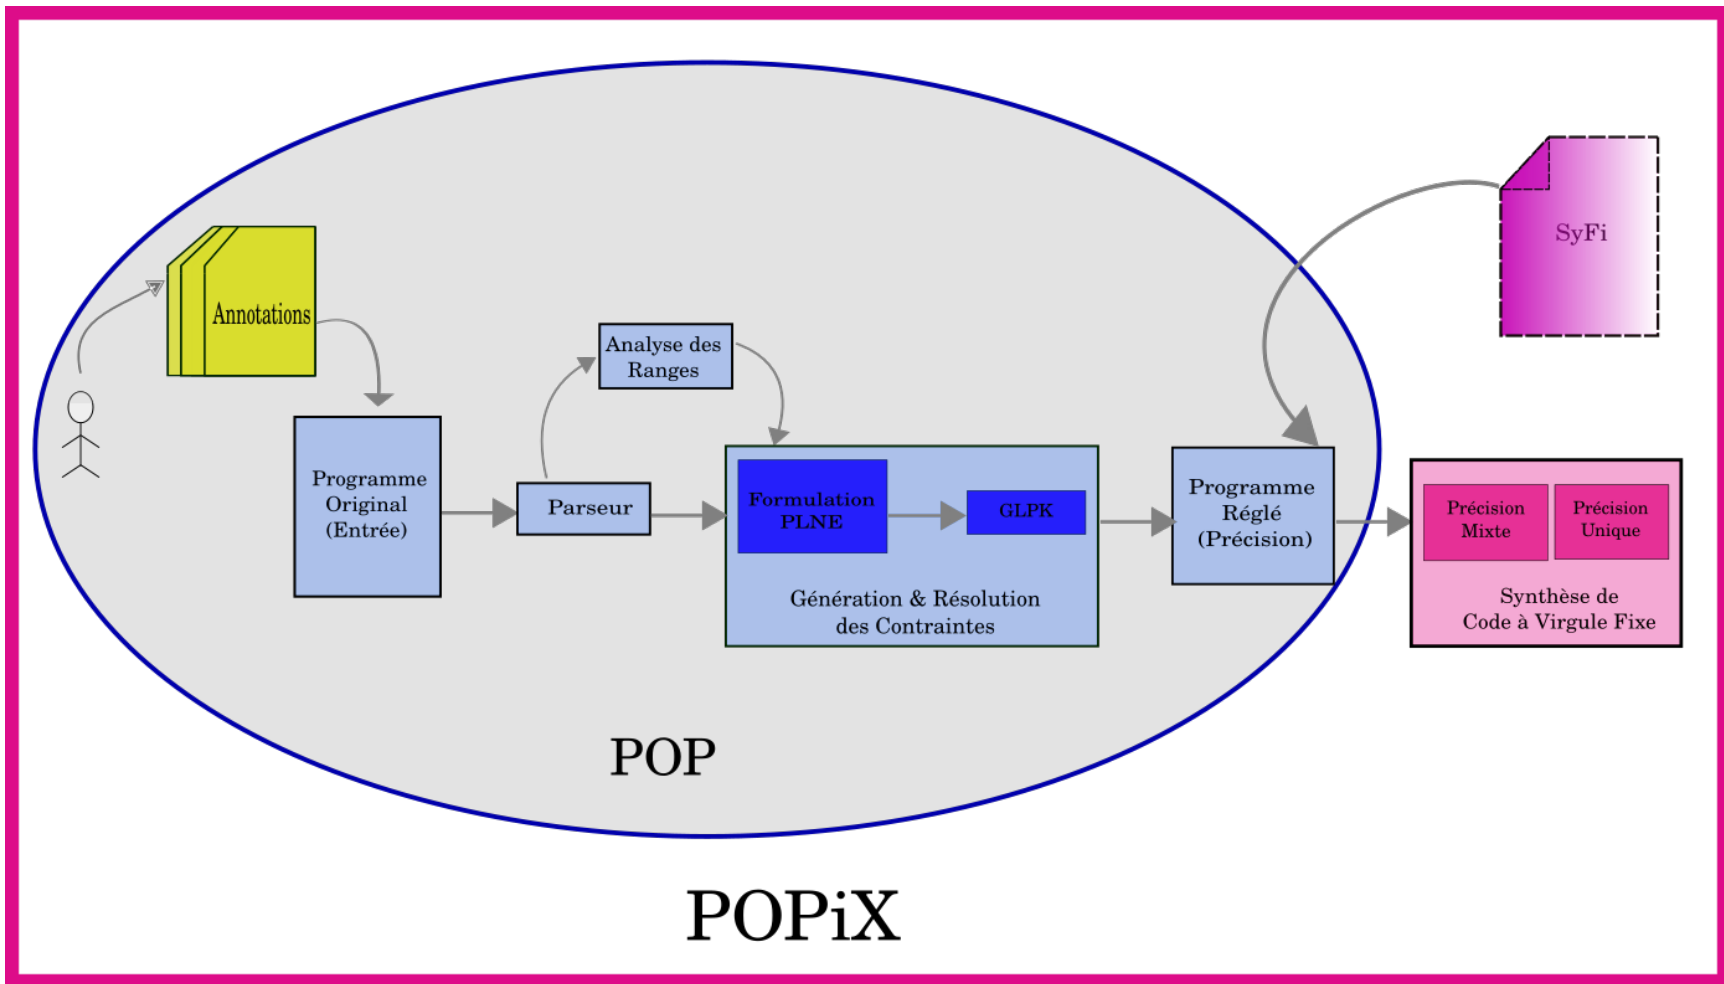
Annotations

SyFi

Analyse des Ranges

Programme Original (Entrée)

Parseur

Formulation PLNE

GLPK

Génération & Résolution des Contraintes

Programme Réglé (Précision)

Précision Mixte

Précision Unique

Synthèse de Code à Virgule Fixe

POP

POPiX